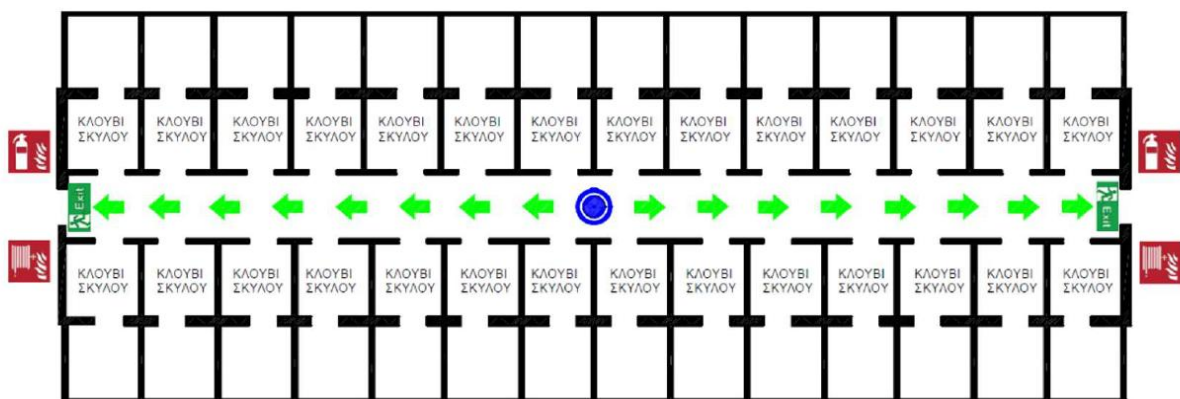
ΚΛΟΥΒΙ ΣΚΥΛΟΥ
ΚΛΟΥΒΙ ΣΚΥΛΟΥ
ΚΛΟΥΒΙ ΣΚΥΛΟΥ
ΚΛΟΥΒΙ ΣΚΥΛΟΥ
ΚΛΟΥΒΙ ΣΚΥΛΟΥ
ΚΛΟΥΒΙ ΣΚΥΛΟΥ
ΚΛΟΥΒΙ ΣΚΥΛΟΥ
ΚΛΟΥΒΙ ΣΚΥΛΟΥ
ΚΛΟΥΒΙ ΣΚΥΛΟΥ
ΚΛΟΥΒΙ ΣΚΥΛΟΥ
ΚΛΟΥΒΙ ΣΚΥΛΟΥ
ΚΛΟΥΒΙ ΣΚΥΛΟΥ
ΚΛΟΥΒΙ ΣΚΥΛΟΥ
ΚΛΟΥΒΙ ΣΚΥΛΟΥ

Exit
Exit

ΚΛΟΥΒΙ ΣΚΥΛΟΥ
ΚΛΟΥΒΙ ΣΚΥΛΟΥ
ΚΛΟΥΒΙ ΣΚΥΛΟΥ
ΚΛΟΥΒΙ ΣΚΥΛΟΥ
ΚΛΟΥΒΙ ΣΚΥΛΟΥ
ΚΛΟΥΒΙ ΣΚΥΛΟΥ
ΚΛΟΥΒΙ ΣΚΥΛΟΥ
ΚΛΟΥΒΙ ΣΚΥΛΟΥ
ΚΛΟΥΒΙ ΣΚΥΛΟΥ
ΚΛΟΥΒΙ ΣΚΥΛΟΥ
ΚΛΟΥΒΙ ΣΚΥΛΟΥ
ΚΛΟΥΒΙ ΣΚΥΛΟΥ
ΚΛΟΥΒΙ ΣΚΥΛΟΥ
ΚΛΟΥΒΙ ΣΚΥΛΟΥ